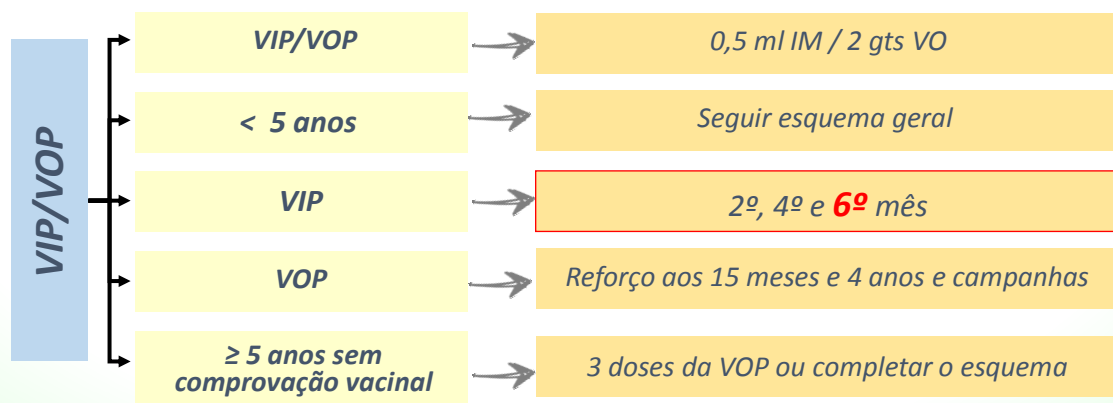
VIP/VOP

VIP/VOP

0,5 ml IM / 2 gts VO

< 5 anos

Seguir esquema geral

VIP

2º, 4º e 6º mês

VOP

Reforço aos 15 meses e 4 anos e campanhas

≥ 5 anos sem comprovação vacinal

3 doses da VOP ou completar o esquema